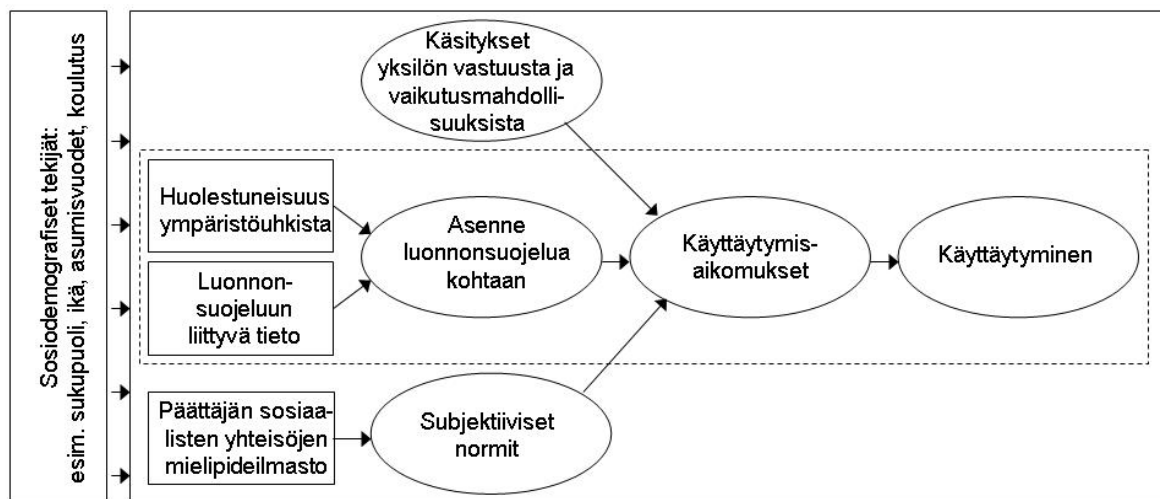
Sosiodemografiset tekijät:
esim. sukupuoli, ikä, asumisvuodet, koulutus

Käsitykset yksilön vastuusta ja vaikutusmahdollisuuksista

Huolestuneisuus ympäristöuhkista

Luonnonsuojeluun liittyvä tieto

Asenne luonnonsuojelua kohtaan

Käyttäytymisaikomukset

Käyttäytyminen

Päättäjän sosiaalisten yhteisöjen mielipideilmasto

Subjektiiviset normit